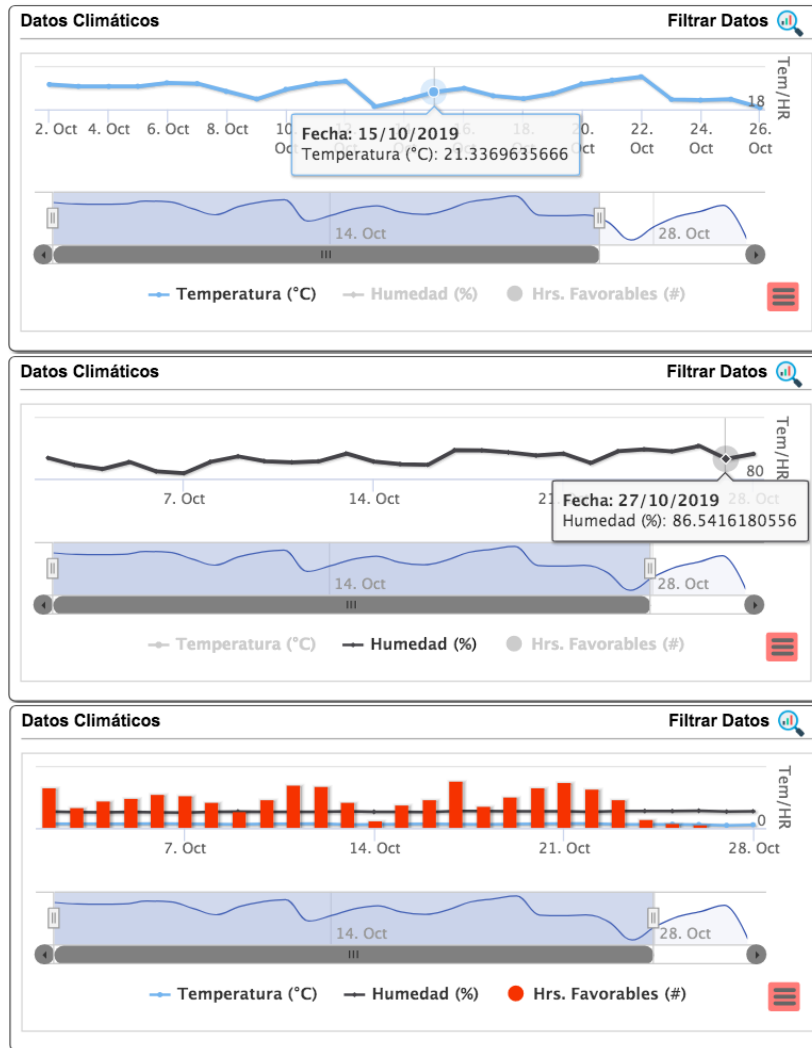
Datos Climáticos

Filtrar Datos

Tem/HR

18

2. Oct 4. Oct 6. Oct 8. Oct 10. Oct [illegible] 16. 18. 20. Oct 22. Oct 24. Oct 26. Oct

Fecha: 15/10/2019
Temperatura (°C): 21.3369635666

14. Oct 28. Oct

Temperatura (°C) Humedad (%) Hrs. Favorables (#)

Datos Climáticos

Filtrar Datos

Tem/HR

80

7. Oct 14. Oct 21 28. Oct

Fecha: 27/10/2019
Humedad (%): 86.5416180556

14. Oct 28. Oct

Temperatura (°C) Humedad (%) Hrs. Favorables (#)

Datos Climáticos

Filtrar Datos

Tem/HR

0

7. Oct 14. Oct 21. Oct 28. Oct

14. Oct 28. Oct

Temperatura (°C) Humedad (%) Hrs. Favorables (#)